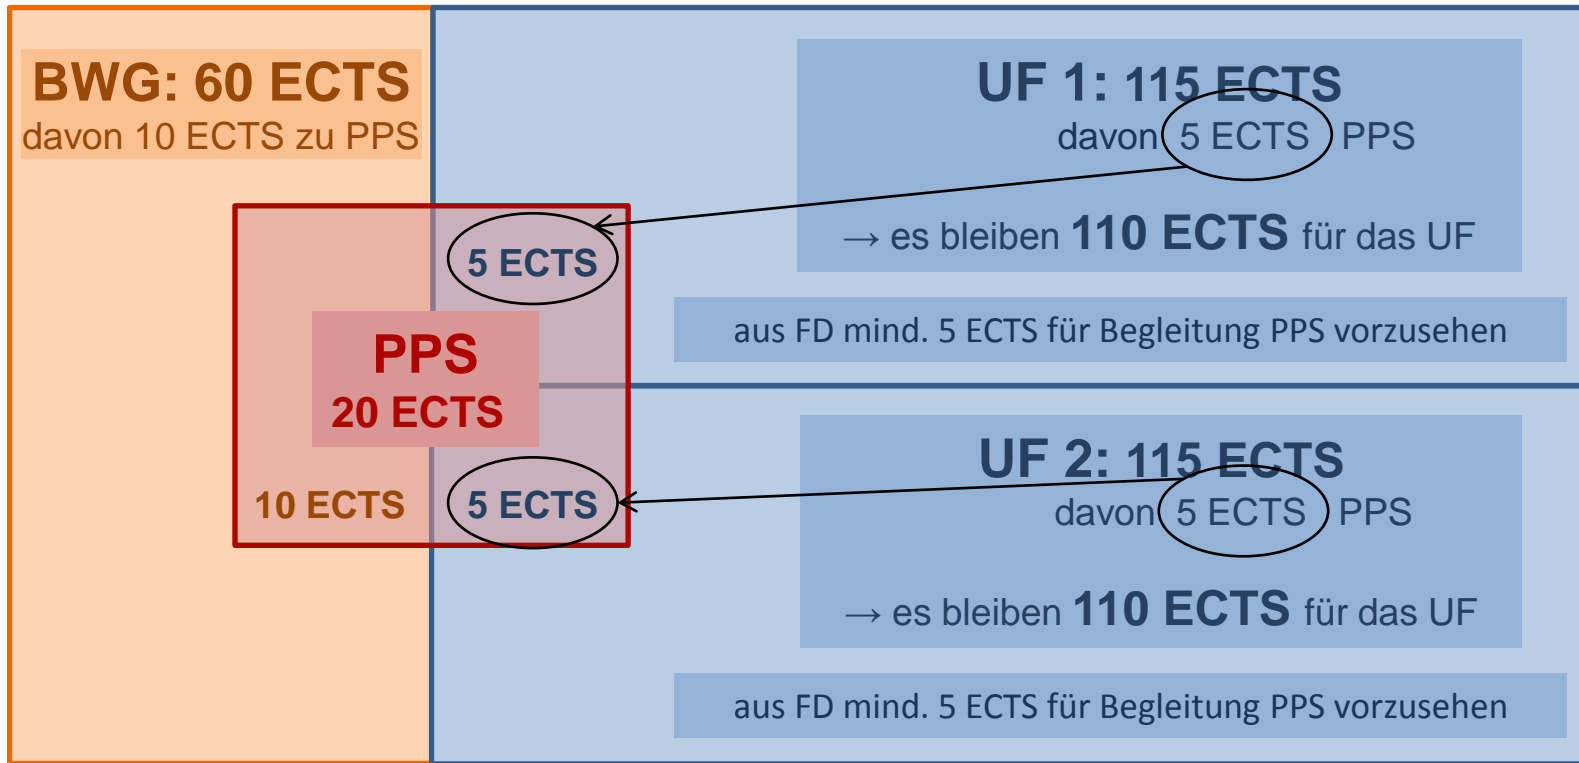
BWG: 60 ECTS
davon 10 ECTS zu PPS

UF 1: 115 ECTS
davon 5 ECTS PPS

→ es bleiben 110 ECTS für das UF

aus FD mind. 5 ECTS für Begleitung PPS vorzusehen

5 ECTS

PPS
20 ECTS

10 ECTS

5 ECTS

UF 2: 115 ECTS
davon 5 ECTS PPS

→ es bleiben 110 ECTS für das UF

aus FD mind. 5 ECTS für Begleitung PPS vorzusehen